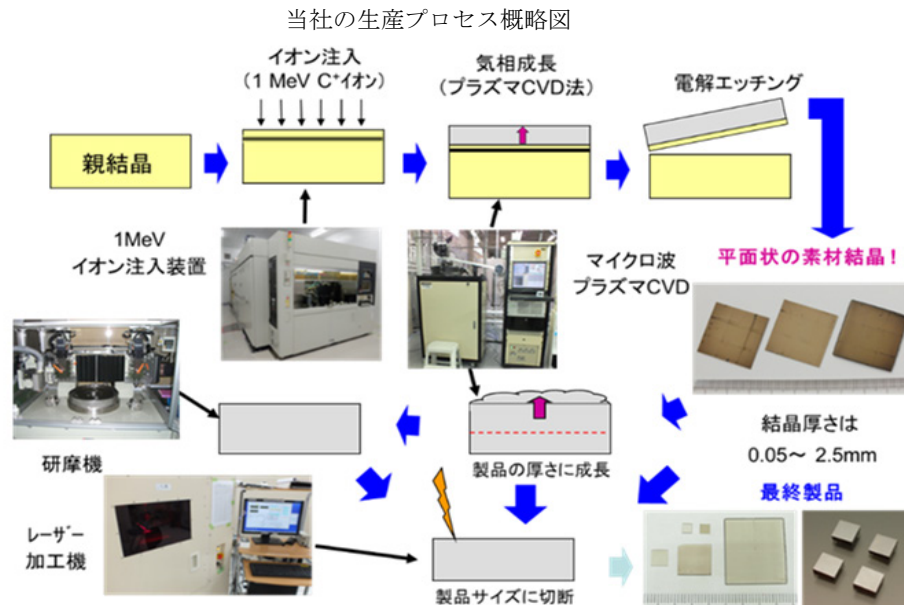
当社の生産プロセス概略図

親結晶

イオン注入
（1 MeV C⁺イオン）

気相成長
（プラズマCVD法）

電解エッチング

1MeV
イオン注入装置

マイクロ波
プラズマCVD

平面状の素材結晶！

研摩機

製品の厚さに成長

結晶厚さは
0.05～ 2.5mm

最終製品

レーザー
加工機

製品サイズに切断